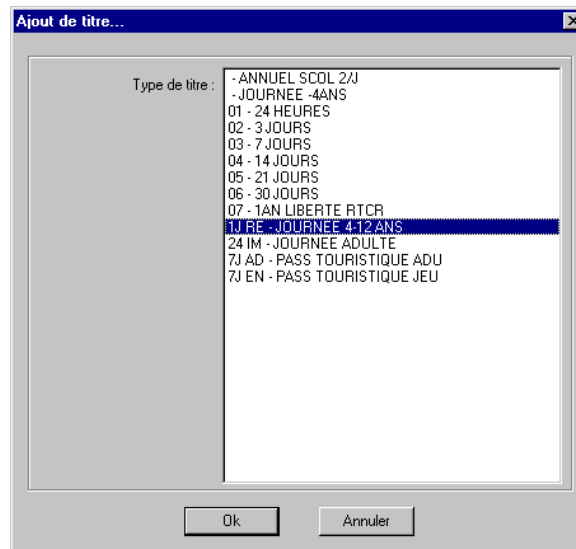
Ajout de titre...

Type de titre :

- ANNUEL SCOL 2/J
- JOURNEE -4ANS
01 - 24 HEURES
02 - 3 JOURS
03 - 7 JOURS
04 - 14 JOURS
05 - 21 JOURS
06 - 30 JOURS
07 - 1AN LIBERTE RTCR
1J RE - JOURNEE 4-12 ANS
24 IM - JOURNEE ADULTE
7J AD - PASS TOURISTIQUE ADU
7J EN - PASS TOURISTIQUE JEU

Ok

Annuler